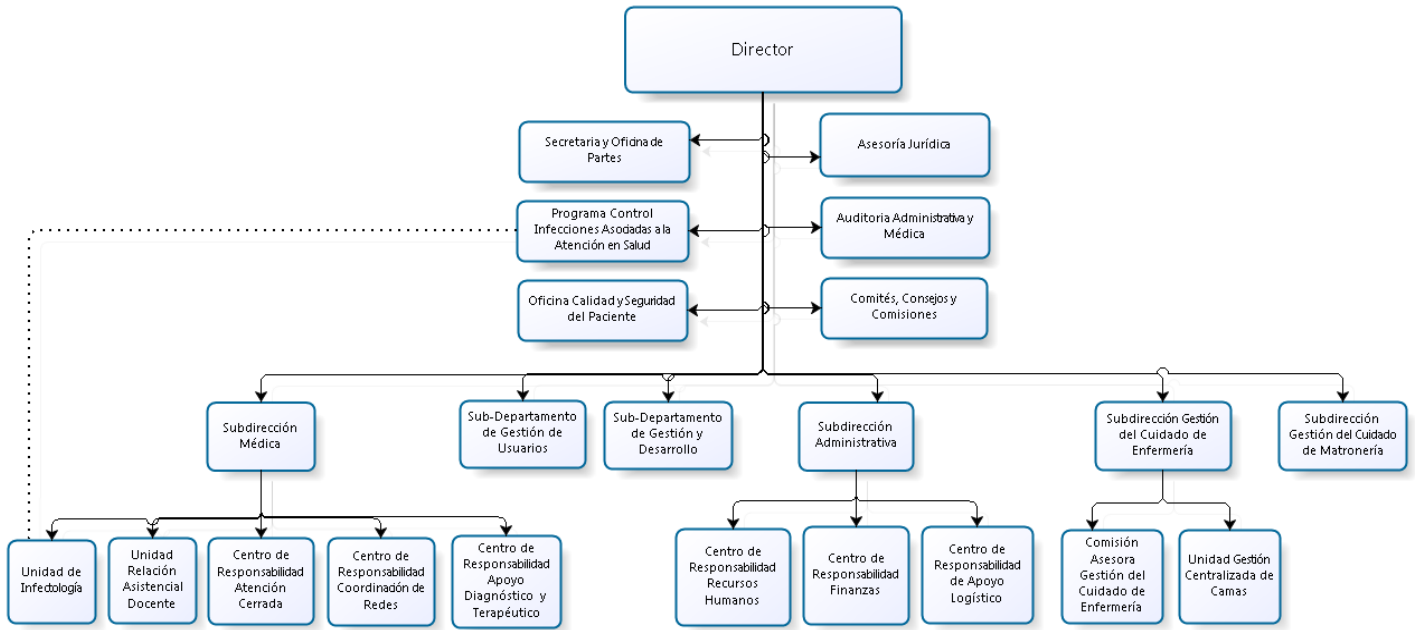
Director

Secretaria y Oficina de Partes

Asesoría Jurídica

Programa Control Infecciones Asociadas a la Atención en Salud

Auditoria Administrativa y Médica

Oficina Calidad y Seguridad del Paciente

Comités, Consejos y Comisiones

Subdirección Médica

Sub-Departamento de Gestión de Usuarios

Sub-Departamento de Gestión y Desarrollo

Subdirección Administrativa

Subdirección Gestión del Cuidado de Enfermería

Subdirección Gestión del Cuidado de Matronería

Unidad de Infectología

Unidad Relación Asistencial Docente

Centro de Responsabilidad Atención Cerrada

Centro de Responsabilidad Coordinación de Redes

Centro de Responsabilidad Apoyo Diagnóstico y Terapéutico

Centro de Responsabilidad Recursos Humanos

Centro de Responsabilidad Finanzas

Centro de Responsabilidad de Apoyo Logístico

Comisión Asesora Gestión del Cuidado de Enfermería

Unidad Gestión Centralizada de Camas